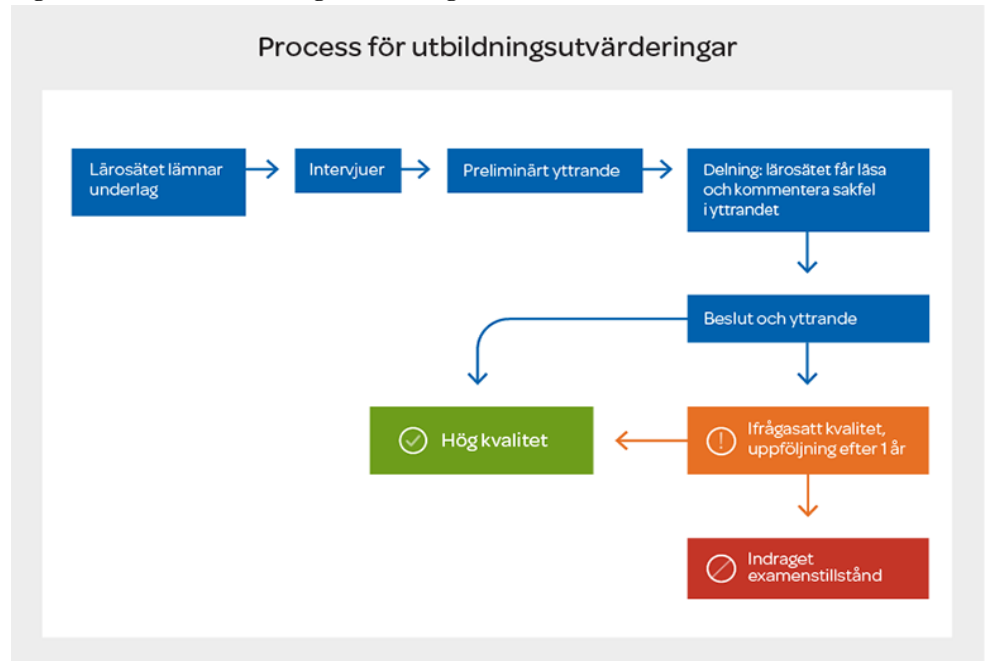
Process för utbildningsutvärderingar

Lärosätet lämnar underlag

Intervjuer

Preliminärt yttrande

Delning: lärosätet får läsa och kommentera sakfel i yttrandet

Beslut och yttrande

Hög kvalitet

Ifrågasatt kvalitet, uppföljning efter 1 år

Indraget examenstillstånd